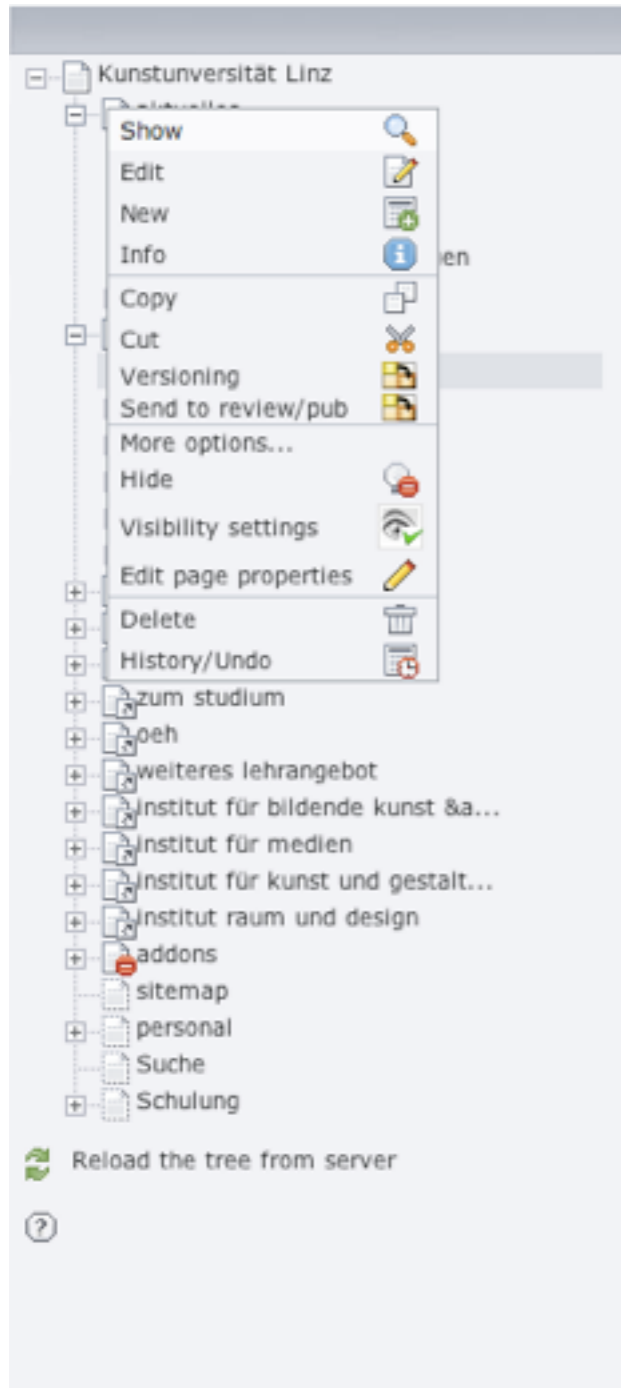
Kunstunversität Linz

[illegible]

Show

Edit

New

Info

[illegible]en

Copy

Cut

Versioning

Send to review/pub

More options...

Hide

Visibility settings

Edit page properties

Delete

History/Undo

zum studium

oeh

weiteres lehrangebot

institut für bildende kunst &a...

institut für medien

institut für kunst und gestalt...

institut raum und design

addons

sitemap

personal

Suche

Schulung

Reload the tree from server

?